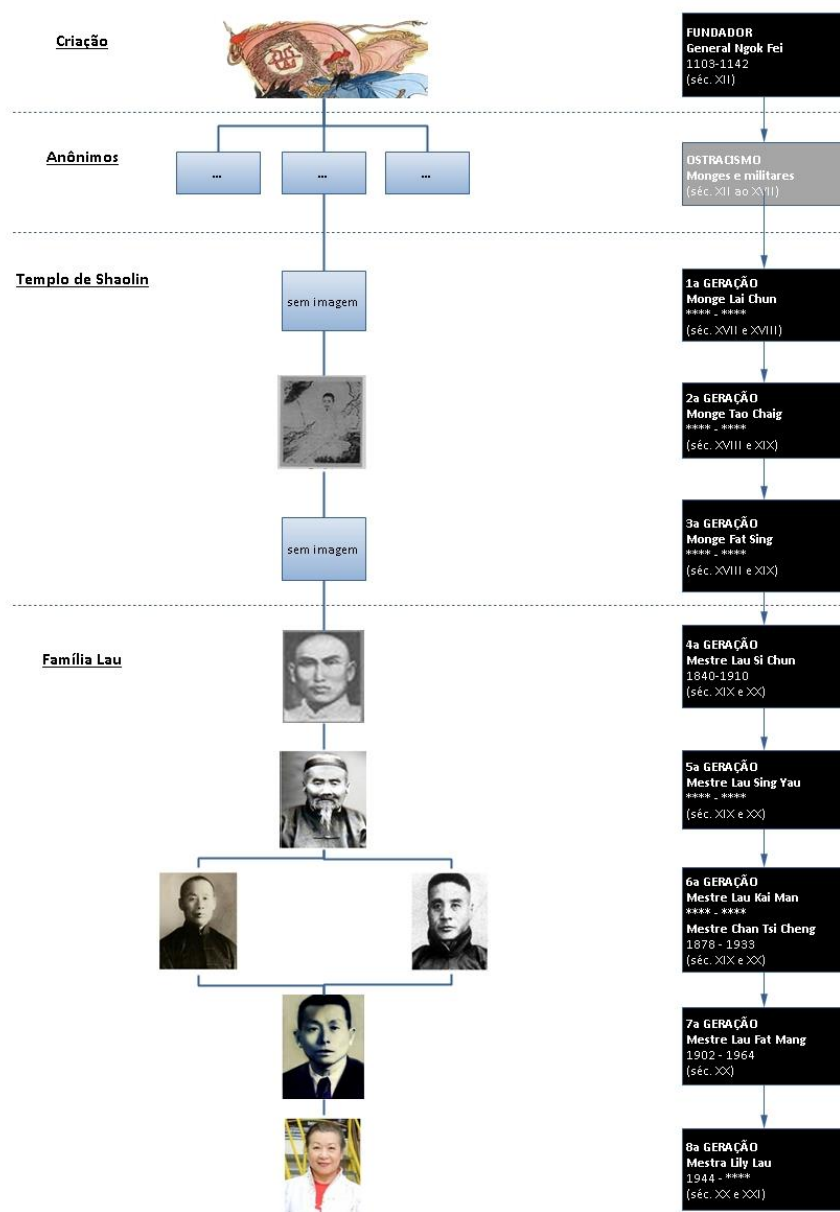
Criação

FUNDADOR
General Ngok Fei
1103-1142
(séc. XII)

Anônimos

...

...

...

OSTRACISMO
Monges e militares
(séc. XII ao XVII)

Templo de Shaolin

sem imagem

1a GERAÇÃO
Monge Lai Chun
**** - ****
(séc. XVII e XVIII)

2a GERAÇÃO
Monge Tao Chaig
**** - ****
(séc. XVIII e XIX)

sem imagem

3a GERAÇÃO
Monge Fat Sing
**** - ****
(séc. XVIII e XIX)

Família Lau

4a GERAÇÃO
Mestre Lau Si Chun
1840-1910
(séc. XIX e XX)

5a GERAÇÃO
Mestre Lau Sing Yau
**** - ****
(séc. XIX e XX)

6a GERAÇÃO
Mestre Lau Kai Man
**** - ****
Mestre Chan Tsi Cheng
1878 - 1933
(séc. XIX e XX)

7a GERAÇÃO
Mestre Lau Fat Mang
1902 - 1964
(séc. XX)

8a GERAÇÃO
Mestra Lily Lau
1944 - ****
(séc. XX e XXI)